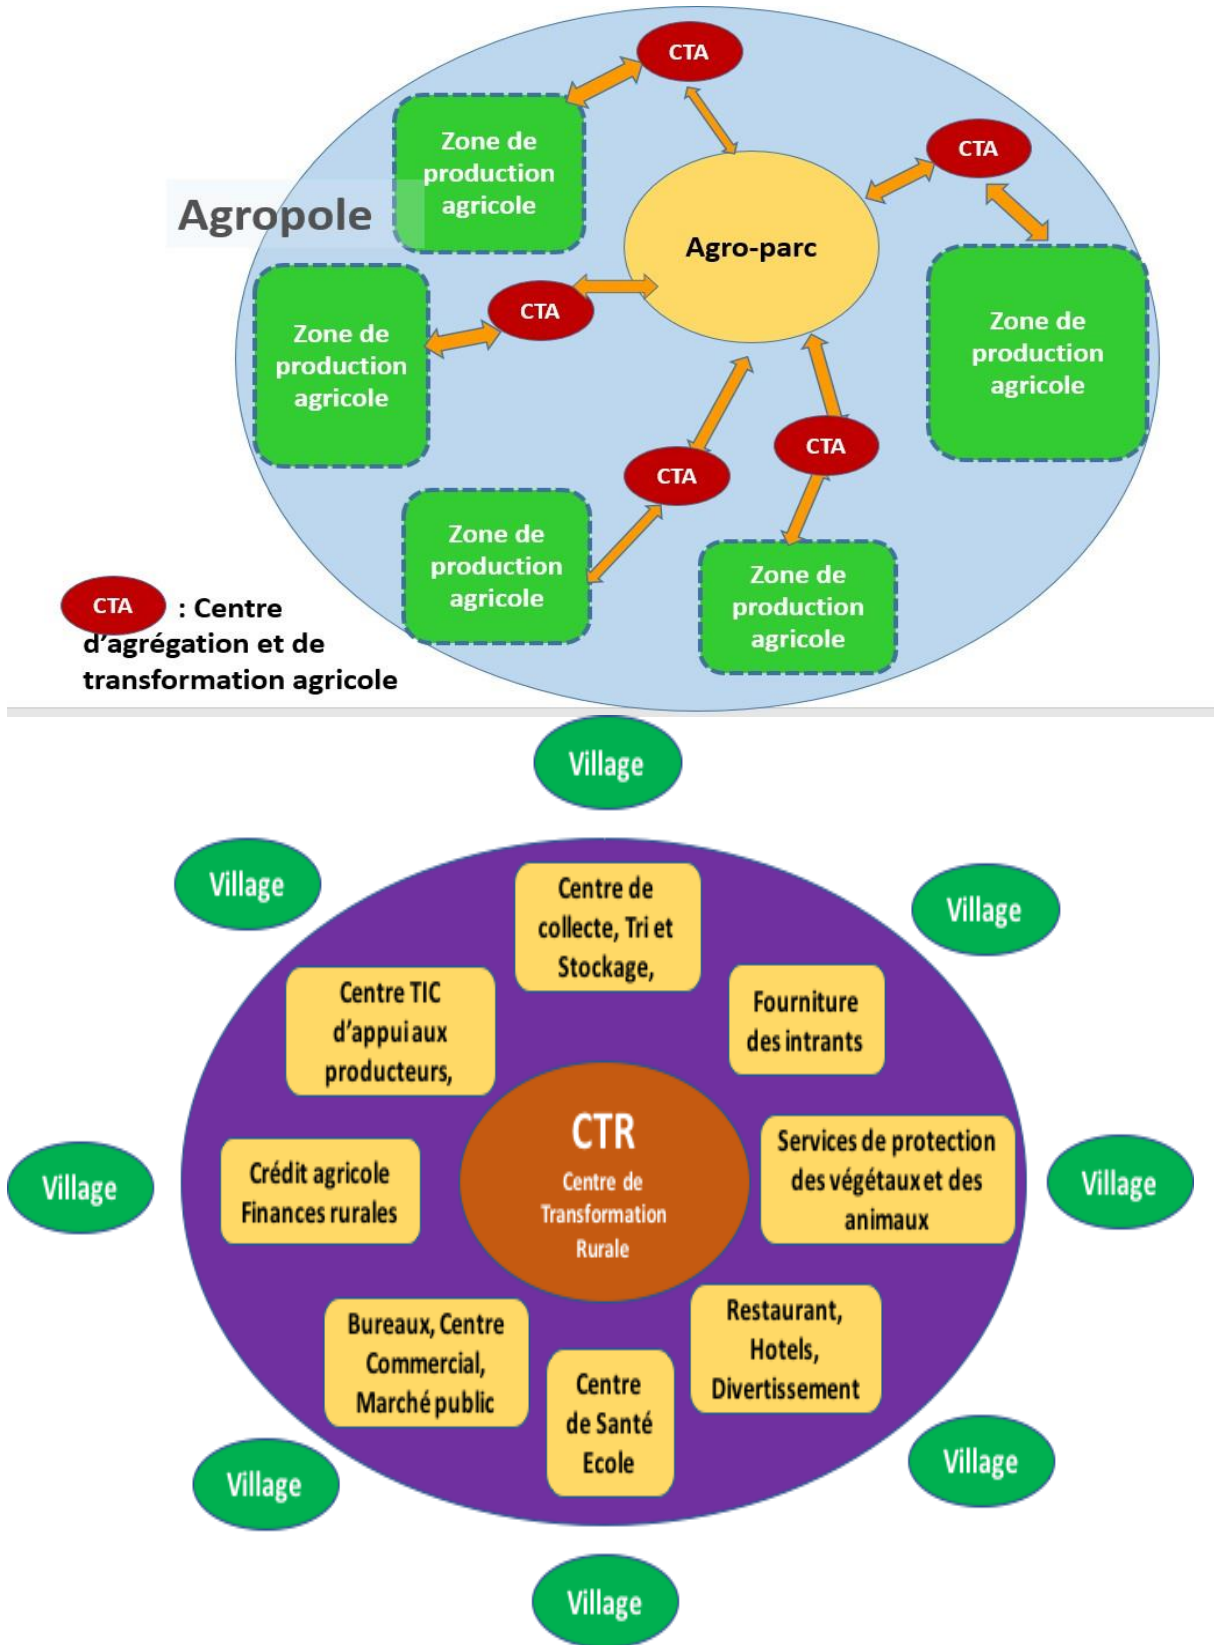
CTA

Zone de production agricole

Agropole

CTA

Agro-parc

Zone de production agricole

CTA

Zone de production agricole

CTA

CTA

Zone de production agricole

Zone de production agricole

CTA : Centre d'agrégation et de transformation agricole

Village

Village

Centre de collecte, Tri et Stockage,

Village

Centre TIC d'appui aux producteurs,

Fourniture des intrants

CTR
Centre de Transformation Rurale

Village

Crédit agricole Finances rurales

Services de protection des végétaux et des animaux

Village

Bureaux, Centre Commercial, Marché public

Restaurant, Hotels, Divertissement

Centre de Santé Ecole

Village

Village

Village